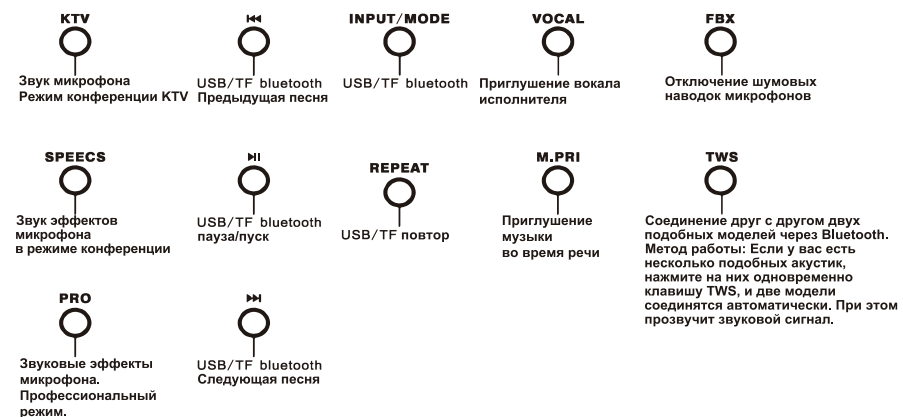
KTV
Звук микрофона
Режим конференции KTV

⏮
USB/TF bluetooth
Предыдущая песня

INPUT/MODE
USB/TF bluetooth

VOCAL
Приглушение вокала исполнителя

FBX
Отключение шумовых наводок микрофонов

SPEECS
Звук эффектов микрофона в режиме конференции

⏯
USB/TF bluetooth
пауза/пуск

REPEAT
USB/TF повтор

M.PRI
Приглушение музыки во время речи

TWS
Соединение друг с другом двух подобных моделей через Bluetooth. Метод работы: Если у вас есть несколько подобных акустик, нажмите на них одновременно клавишу TWS, и две модели соединятся автоматически. При этом прозвучит звуковой сигнал.

PRO
Звуковые эффекты микрофона. Профессиональный режим.

⏭
USB/TF bluetooth
Следующая песня